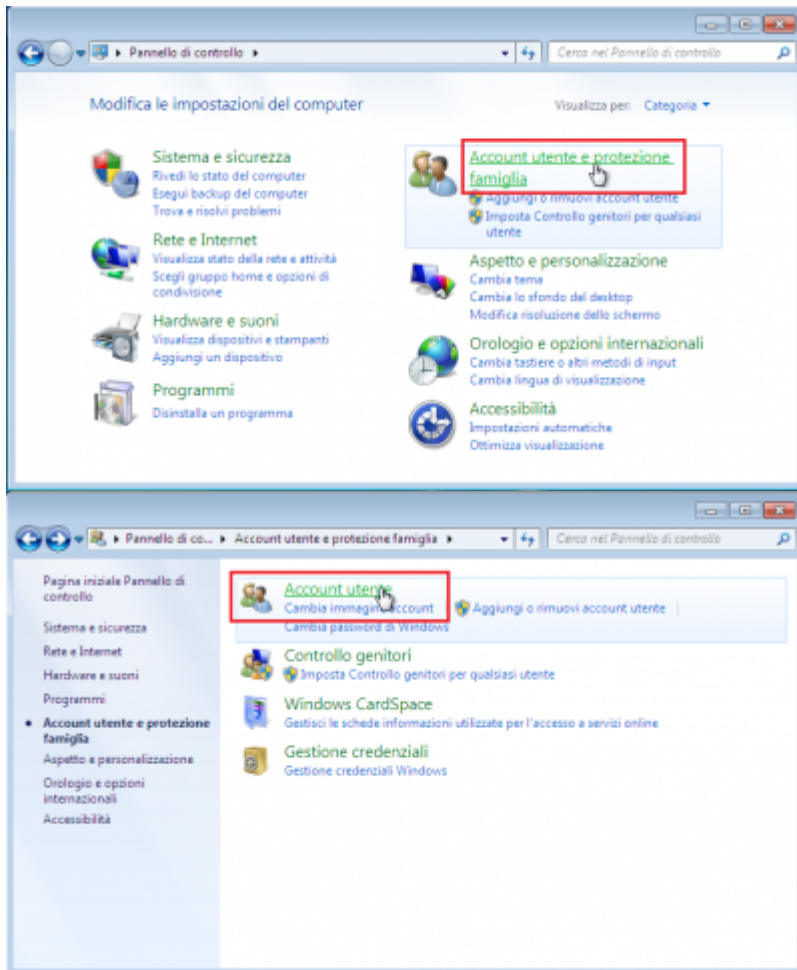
▸ Pannello di controllo ▸

Cerca nel Pannello di controllo

Modifica le impostazioni del computer

Visualizza per: Categoria ▾

Sistema e sicurezza
Rivedi lo stato del computer
Esegui backup del computer
Trova e risolvi problemi

Rete e Internet
Visualizza stato della rete e attività
Scegli gruppo home e opzioni di condivisione

Hardware e suoni
Visualizza dispositivi e stampanti
Aggiungi un dispositivo

Programmi
Disinstalla un programma

Account utente e protezione famiglia
Aggiungi o rimuovi account utente
Imposta Controllo genitori per qualsiasi utente

Aspetto e personalizzazione
Cambia tema
Cambia lo sfondo del desktop
Modifica risoluzione dello schermo

Orologio e opzioni internazionali
Cambia tastiere o altri metodi di input
Cambia lingua di visualizzazione

Accessibilità
Impostazioni automatiche
Ottimizza visualizzazione

▸ Pannello di co... ▸ Account utente e protezione famiglia ▸

Cerca nel Pannello di controllo

Pagina iniziale Pannello di controllo
Sistema e sicurezza
Rete e Internet
Hardware e suoni
Programmi
• Account utente e protezione famiglia
Aspetto e personalizzazione
Orologio e opzioni internazionali
Accessibilità

Account utente
Cambia immagine account
Aggiungi o rimuovi account utente
Cambia password di Windows

Controllo genitori
Imposta Controllo genitori per qualsiasi utente

Windows CardSpace
Gestisci le schede informazioni utilizzate per l'accesso a servizi online

Gestione credenziali
Gestione credenziali Windows